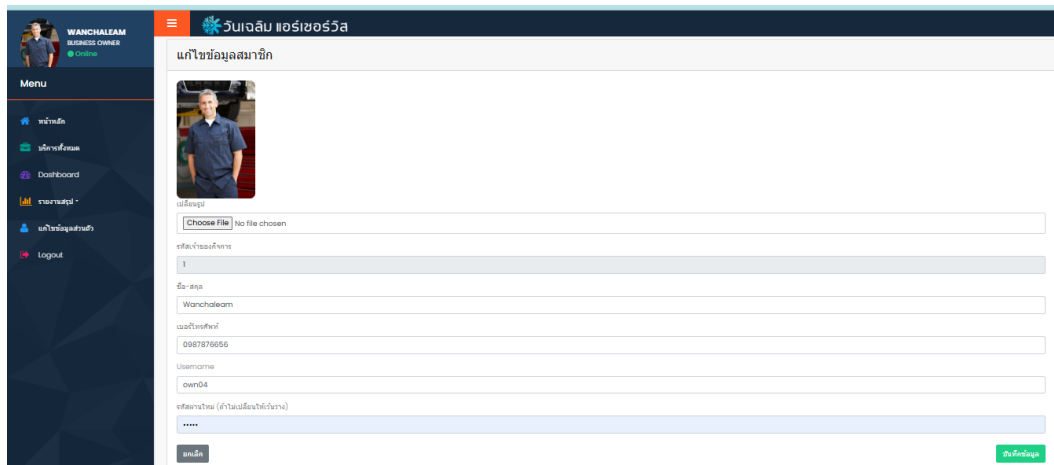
WANCHALEAM
BUSINESS OWNER
Online

Menu

หน้าหลัก
บริการทั้งหมด
Dashboard
รายงานสรุป
แก้ไขข้อมูลส่วนตัว
Logout

≡ วันเฉลิม แอร์เซอร์วิส

แก้ไขข้อมูลสมาชิก

เปลี่ยนรูป
Choose File No file chosen

รหัสเจ้าของกิจการ
1

ชื่อ-สกุล
Wanchaleam

เบอร์โทรศัพท์
0987876656

Username
own04

รหัสผ่านใหม่ (ถ้าไม่เปลี่ยนให้เว้นว่าง)
•••••

ยกเลิก
บันทึกข้อมูล